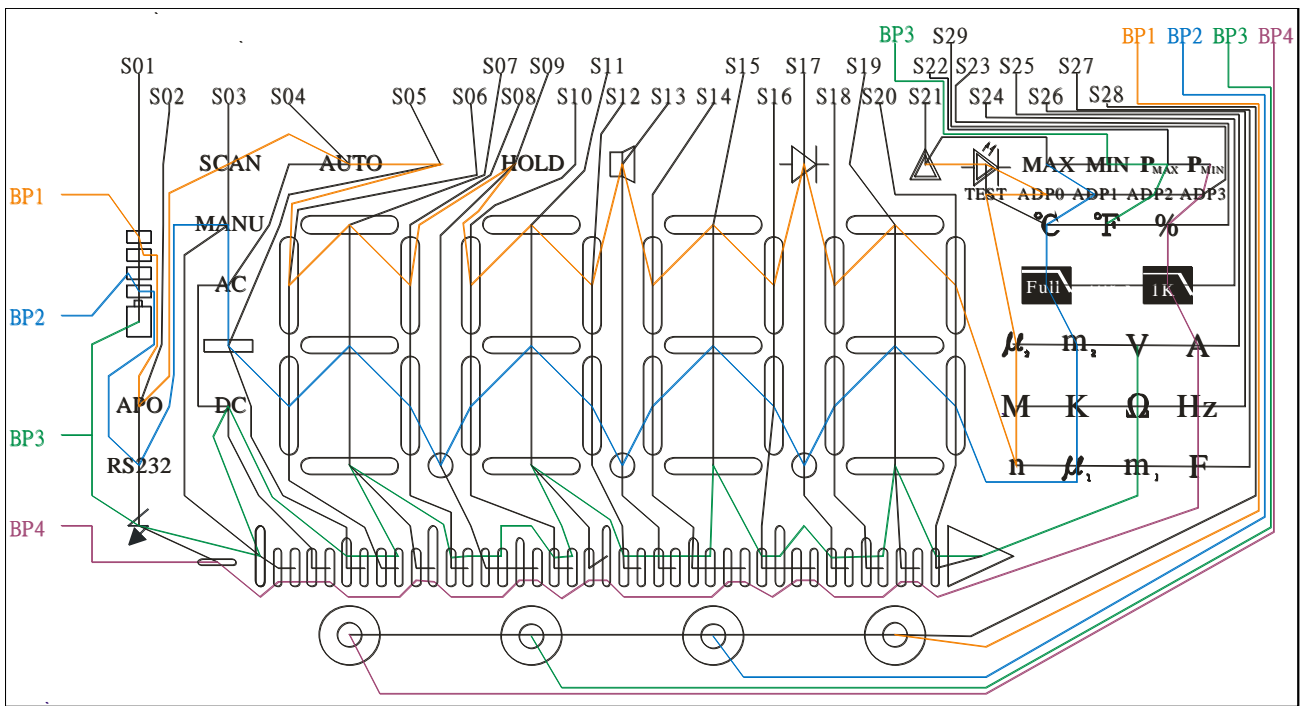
BP3 S29
BP1 BP2 BP3 BP4
S01
S02 S03 S04 S05 S06 S07 S08 S09 S10 S11 S12 S13 S14 S15 S16 S17 S18 S19 S20 S21 S22 S23 S24 S25 S26 S27 S28
SCAN AUTO HOLD
MAX MIN $P_{MAX}$ $P_{MIN}$
TEST ADP0 ADP1 ADP2 ADP3
BP1
MANU
℃ ℉ %
AC
Full
1K
BP2
$\mu_2$ $m_2$ V A
APO
DC
M K Ω Hz
BP3
RS232
n $\mu_1$ $m_1$ F
BP4